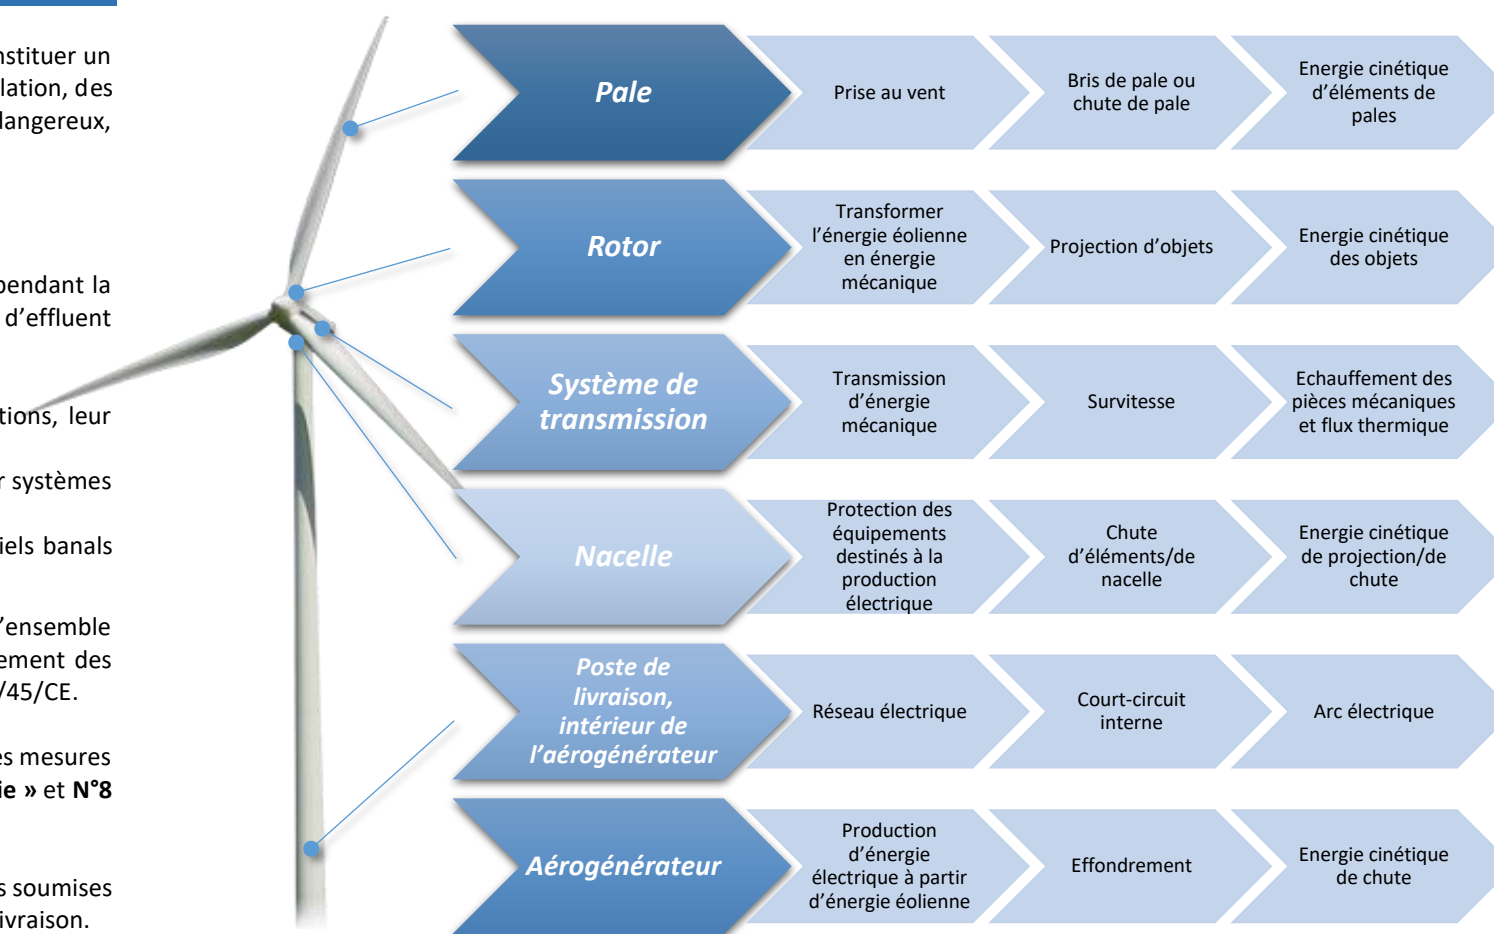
nstituer un
lation, des
langereux,

pendant la
d'effluent

tions, leur

r systèmes

iels banals

'ensemble
ement des
/45/CE.

es mesures
ie » et N°8

s soumises
ivraison.

| Pale | Prise au vent | Bris de pale ou chute de pale | Energie cinétique d'éléments de pales |
|---|---|---|---|
| Rotor | Transformer l'énergie éolienne en énergie mécanique | Projection d'objets | Energie cinétique des objets |
| Système de transmission | Transmission d'énergie mécanique | Survitesse | Echauffement des pièces mécaniques et flux thermique |
| Nacelle | Protection des équipements destinés à la production électrique | Chute d'éléments/de nacelle | Energie cinétique de projection/de chute |
| Poste de livraison, intérieur de l'aérogénérateur | Réseau électrique | Court-circuit interne | Arc électrique |
| Aérogénérateur | Production d'énergie électrique à partir d'énergie éolienne | Effondrement | Energie cinétique de chute |